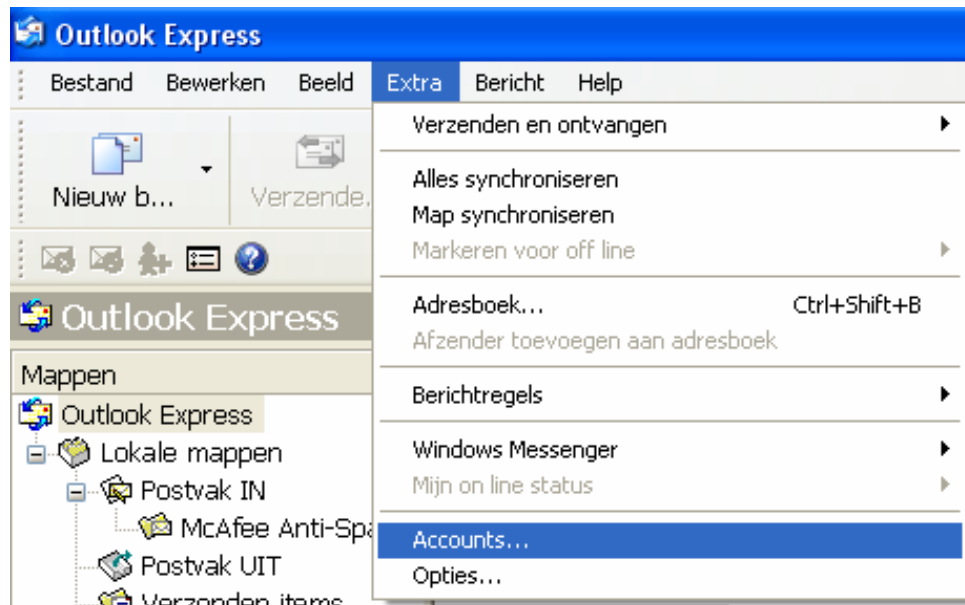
Outlook Express

Bestand Bewerken Beeld Extra Bericht Help

Nieuw b... Verzende.

Outlook Express

Mappen

Outlook Express
Lokale mappen
Postvak IN
McAfee Anti-Spa
Postvak UIT
Verzonden items

Verzenden en ontvangen

Alles synchroniseren
Map synchroniseren
Markeren voor off line

Adresboek... Ctrl+Shift+B
Afzender toevoegen aan adresboek

Berichtregels

Windows Messenger
Mijn on line status

Accounts...
Opties...